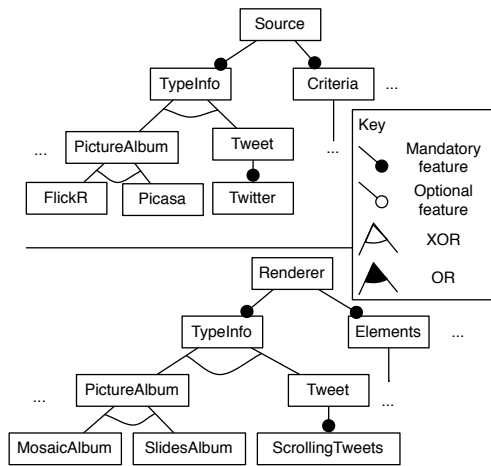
Source

TypeInfo

Criteria

...

...

PictureAlbum

Tweet

...

FlickR

Picasa

Twitter

Key

Mandatory feature

Optional feature

XOR

OR

Renderer

TypeInfo

Elements

...

...

PictureAlbum

Tweet

...

MosaicAlbum

SlidesAlbum

ScrollingTweets